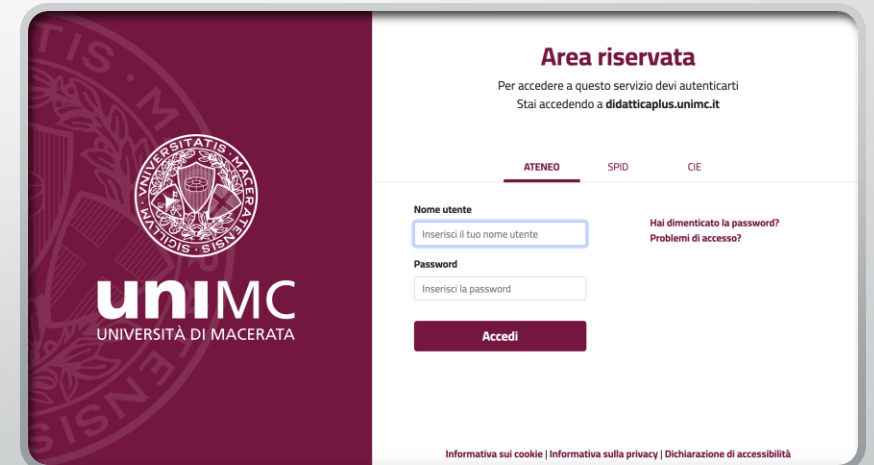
SIGILLUM UNIVERSITATIS MACERATENSIS

uniMC
UNIVERSITÀ DI MACERATA

Area riservata
Per accedere a questo servizio devi autenticarti
Stai accedendo a didatticaplus.unimc.it

ATENEO SPID CIE

Nome utente
Inserisci il tuo nome utente
Password
Inserisci la password
Accedi

Hai dimenticato la password?
Problemi di accesso?

Informativa sui cookie | Informativa sulla privacy | Dichiarazione di accessibilità